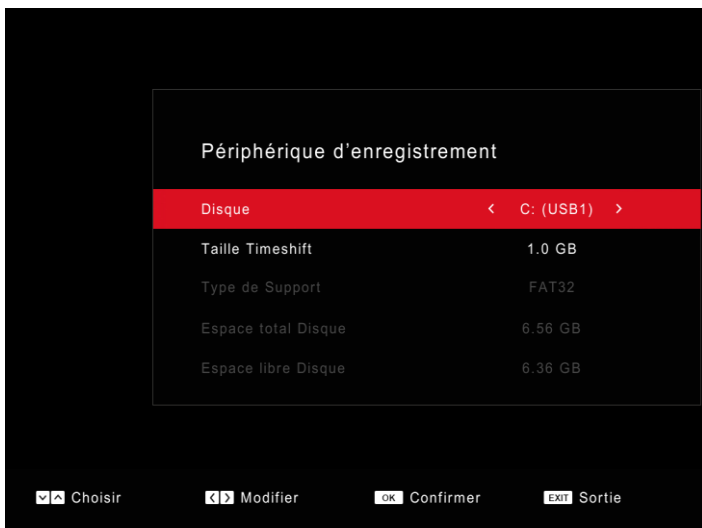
Périphérique d'enregistrement

| | |
|---|---|
| Disque | < C: (USB1) > |
| Taille Timeshift | 1.0 GB |
| Type de Support | FAT32 |
| Espace total Disque | 6.56 GB |
| Espace libre Disque | 6.36 GB |

Choisir Modifier OK Confirmer EXIT Sortie